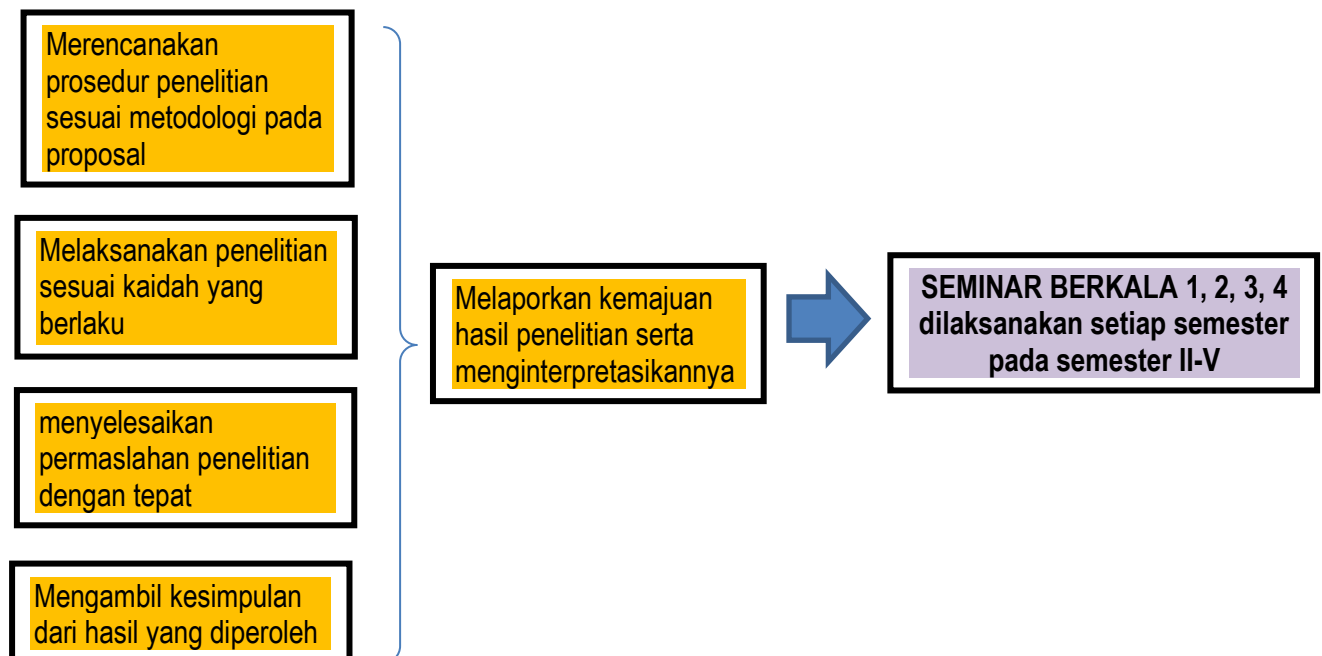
Merencanakan prosedur penelitian sesuai metodologi pada proposal

Melaksanakan penelitian sesuai kaidah yang berlaku

menyelesaikan permaslahan penelitian dengan tepat

Mengambil kesimpulan dari hasil yang diperoleh

Melaporkan kemajuan hasil penelitian serta menginterpretasikannya

SEMINAR BERKALA 1, 2, 3, 4 dilaksanakan setiap semester pada semester II-V